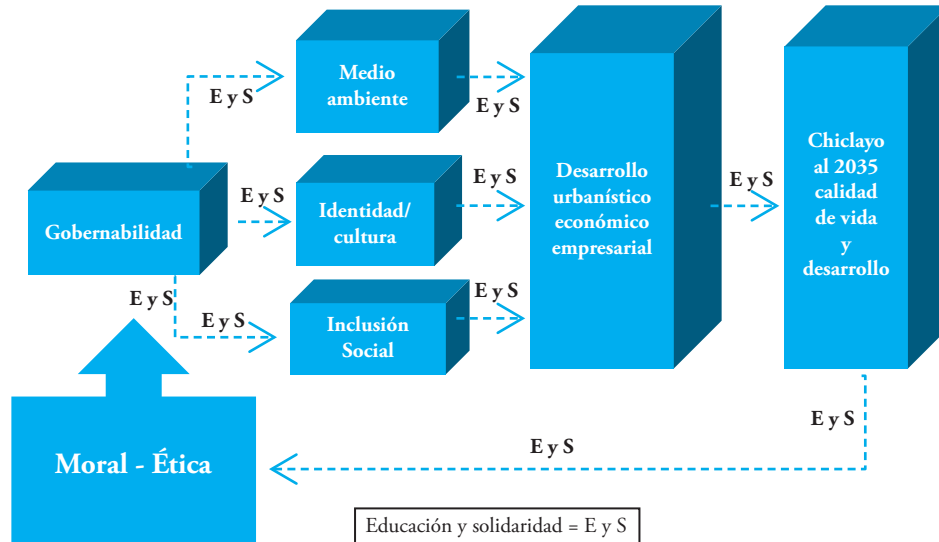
E y S

Medio ambiente

E y S

E y S

Gobernabilidad

Identidad/ cultura

E y S

Desarrollo urbanístico económico empresarial

E y S

Chiclayo al 2035 calidad de vida y desarrollo

E y S

E y S

Inclusión Social

E y S

Moral - Ética

E y S

E y S

Educación y solidaridad = E y S